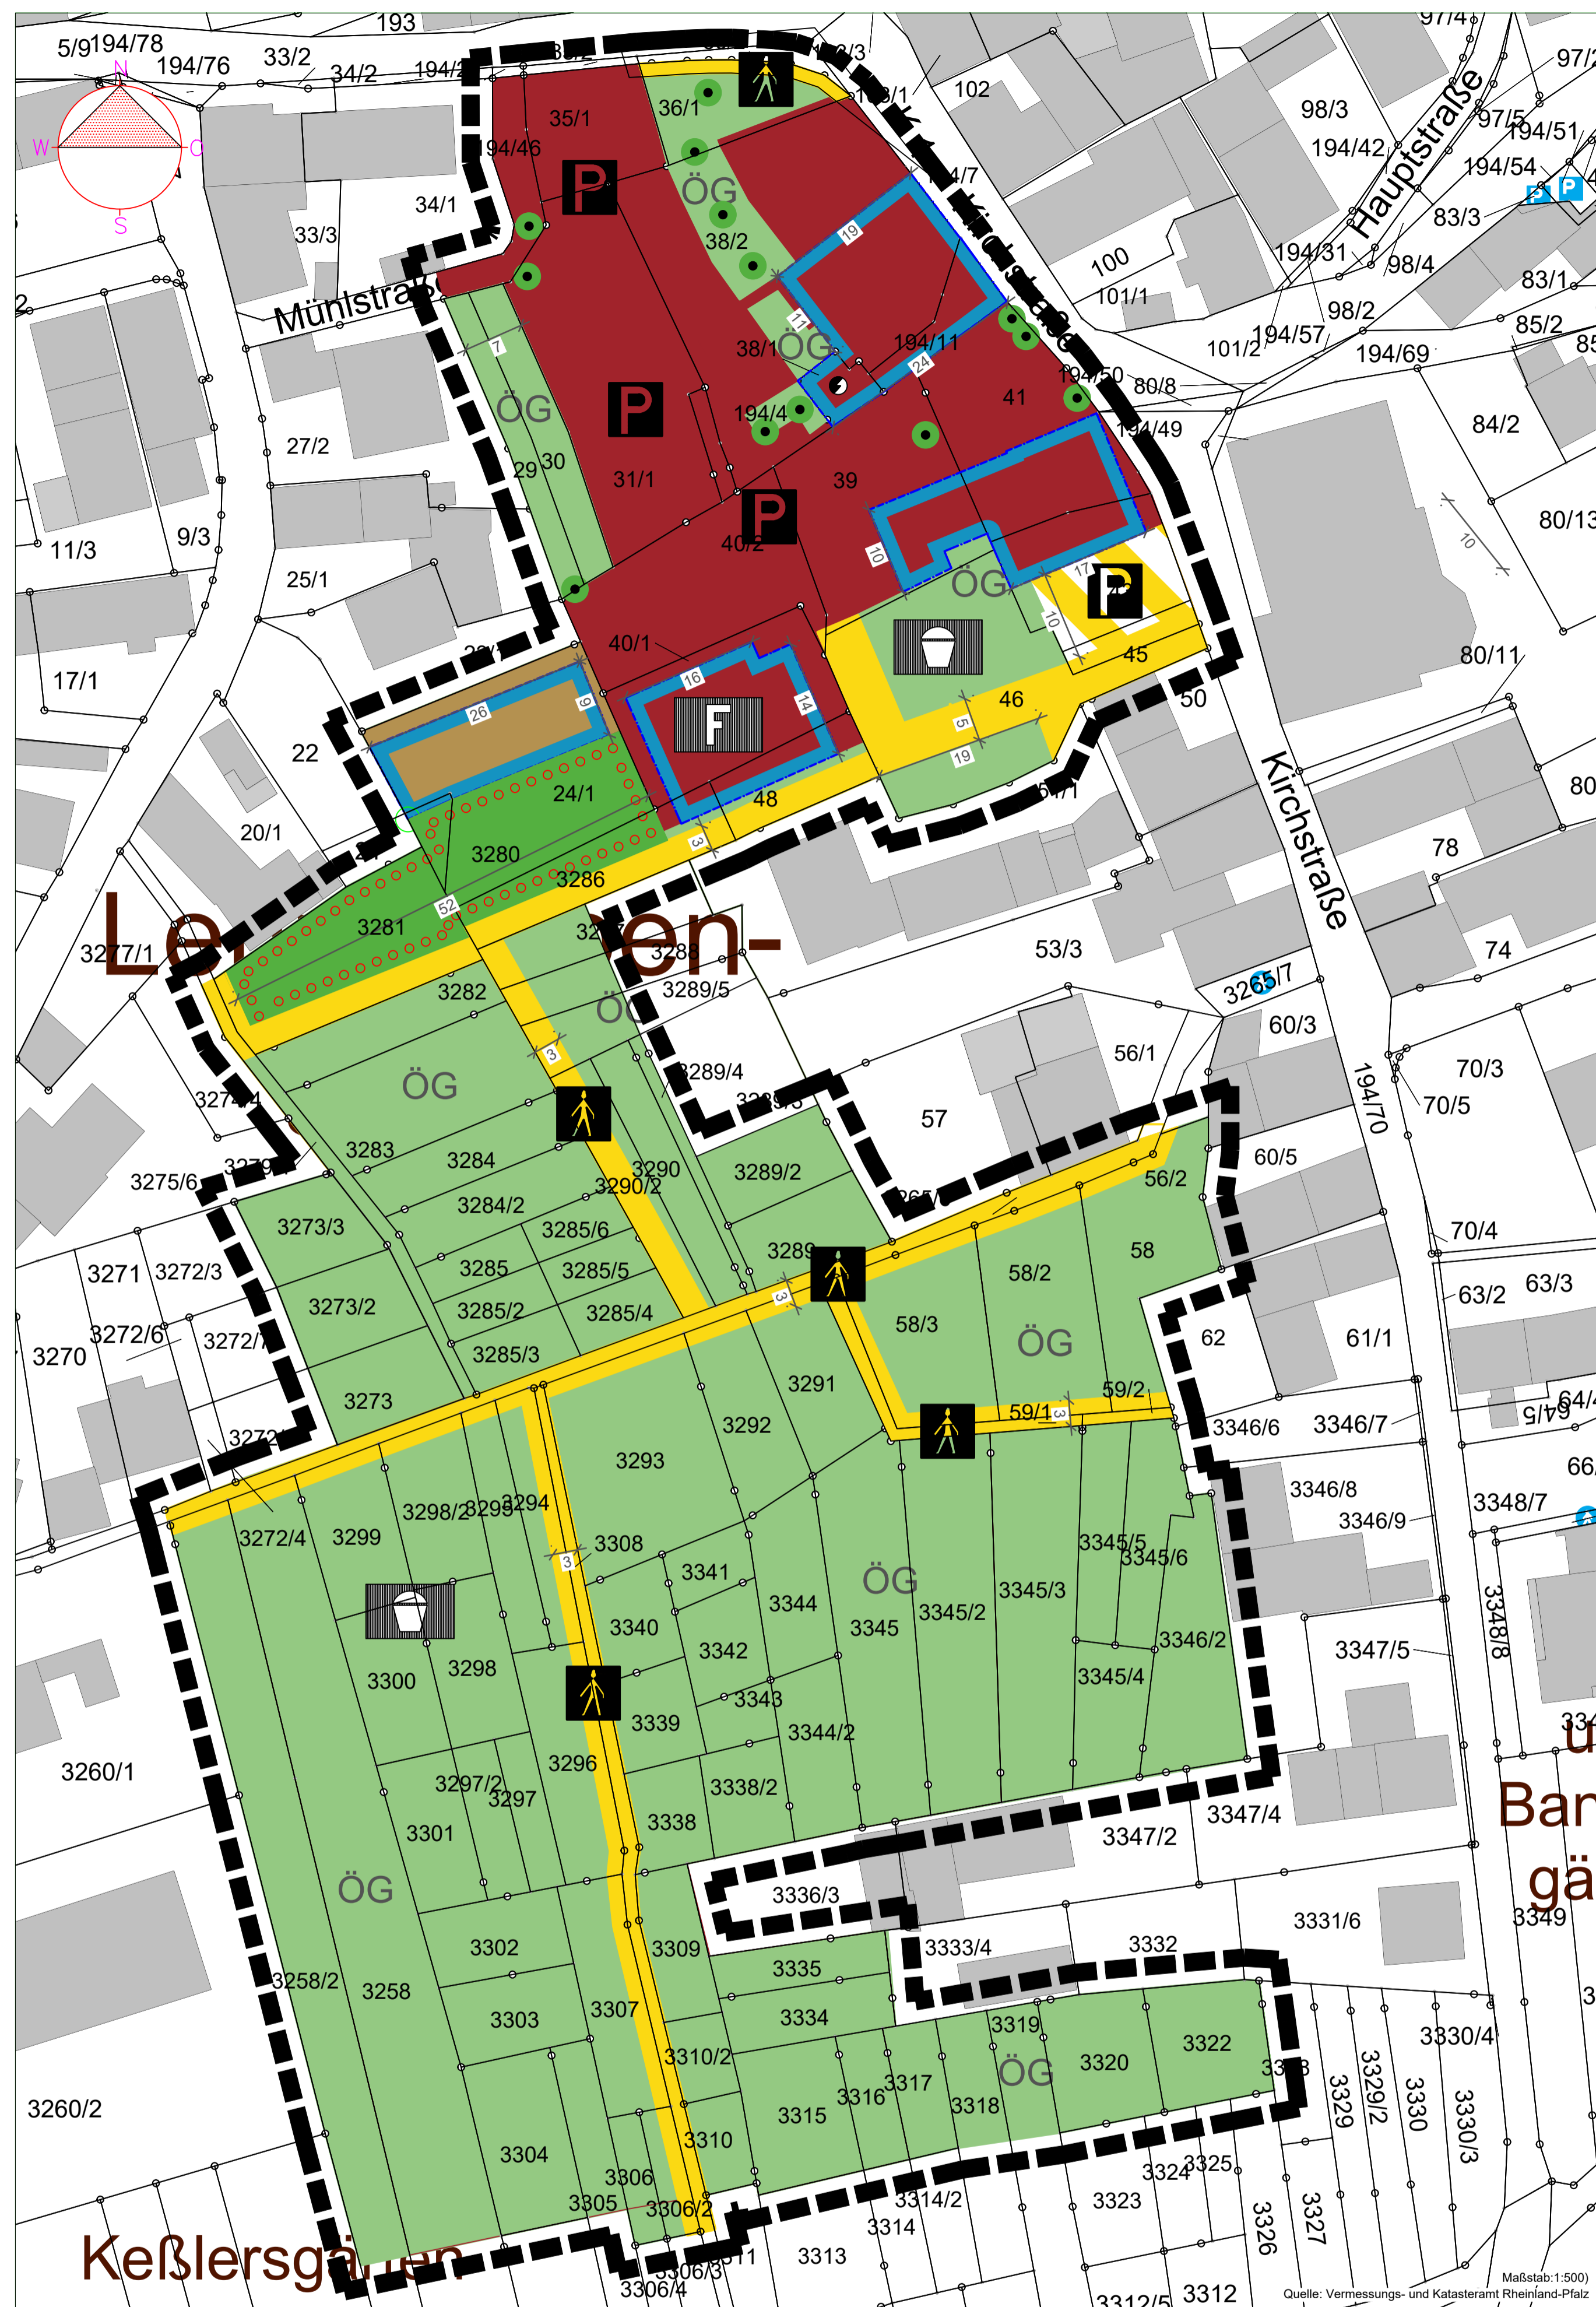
193
5/9 194/78
194/76
33/2
34/2
194/2
N
W
O
S
35/1
36/1
102
194/46
34/1
33/3
ÖG
38/2
Mühlstraße
Kirchstraße
100
101/1
98/3
194/42
Hauptstraße
97/5
194/51
194/54
83/3
194/31
98/4
83/1
98/2
85/2
101/2
194/57
194/69
38/1
ÖG
194/11
194/50
80/8
41
194/4
194/49
84/2
ÖG
29
30
27/2
31/1
39
40/2
11/3
9/3
80/13
25/1
ÖG
45
40/1
46
50
17/1
80/11
F
22
24/1
48
20/1
3280
3286
Lerchen-
3281
3288
53/3
74
3277/1
3282
3289/5
ÖG
3265/7
60/3
ÖG
3289/4
56/1
70/3
70/5
3274
57
3283
3284
3290
3289/2
194/70
3275/6
3290/2
60/5
56/2
3284/2
3273/3
3285/6
70/4
3289
58
3271
3272/3
3285
3285/5
58/2
63/2
63/3
3285/2
3285/4
3273/2
58/3
ÖG
62
61/1
3272/6
3272/7
3270
3285/3
3291
59/2
3273
59/1
3346/6
3346/7
3292
3293
3346/8
3348/7
3298/2
3295
3294
3346/9
3272/4
3299
3308
3345/5
3345/6
3341
ÖG
3345/3
3344
3345/2
3345
3340
3342
3346/2
3347/5
3348/8
3300
3298
3343
3345/4
3339
3344/2
3260/1
3296
3297/2
3297
3338/2
3347/4
3301
3338
3347/2
ÖG
3336/3
3331/6
3349
3309
3333/4
3332
3302
3335
3258/2
3258
3303
3307
3334
3319
3330/4
3310/2
3317
ÖG
3320
3322
3316
3318
3329
3329/2
3330
3330/3
3315
3310
3304
3306
3325
3324
3305
3306/2
3314/2
3323
3326
3327
3314
Keßlersgärten
3311
3313
3306/3
3306/4
3312/5
3312
Maßstab:1:500)
Quelle: Vermessungs- und Katasteramt Rheinland-Pfalz